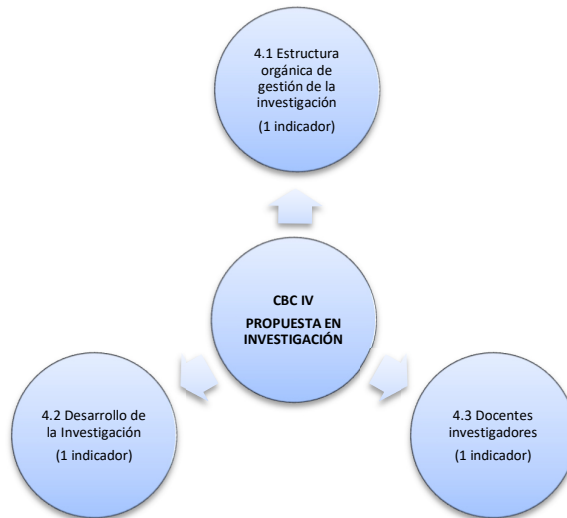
4.1 Estructura orgánica de gestión de la investigación

(1 indicador)

CBC IV

PROPUESTA EN INVESTIGACIÓN

4.2 Desarrollo de la Investigación

(1 indicador)

4.3 Docentes investigadores

(1 indicador)